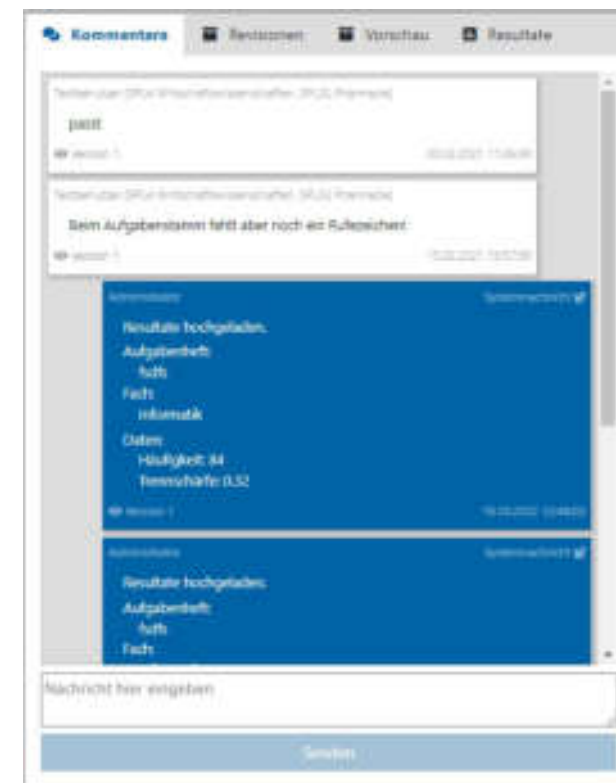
Kommentare · Revisionen · Vorschau · Resultate

Testbenutzer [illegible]

passt

Version 1 · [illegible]

Testbenutzer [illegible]

Beim Aufgabenstamm fehlt aber noch ein Rufezeichen!

Version 1 · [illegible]

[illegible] · Systemnachricht

Resultate hochgeladen.

Aufgabentext:
fsdfs

Fach:
Informatik

Daten:
Häufigkeit: 84
Trennschärfe: 0.32

Version 1 · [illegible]

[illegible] · Systemnachricht

Resultate hochgeladen.

Aufgabentext:
fsdfs

Fach:

Nachricht hier eingeben

Senden